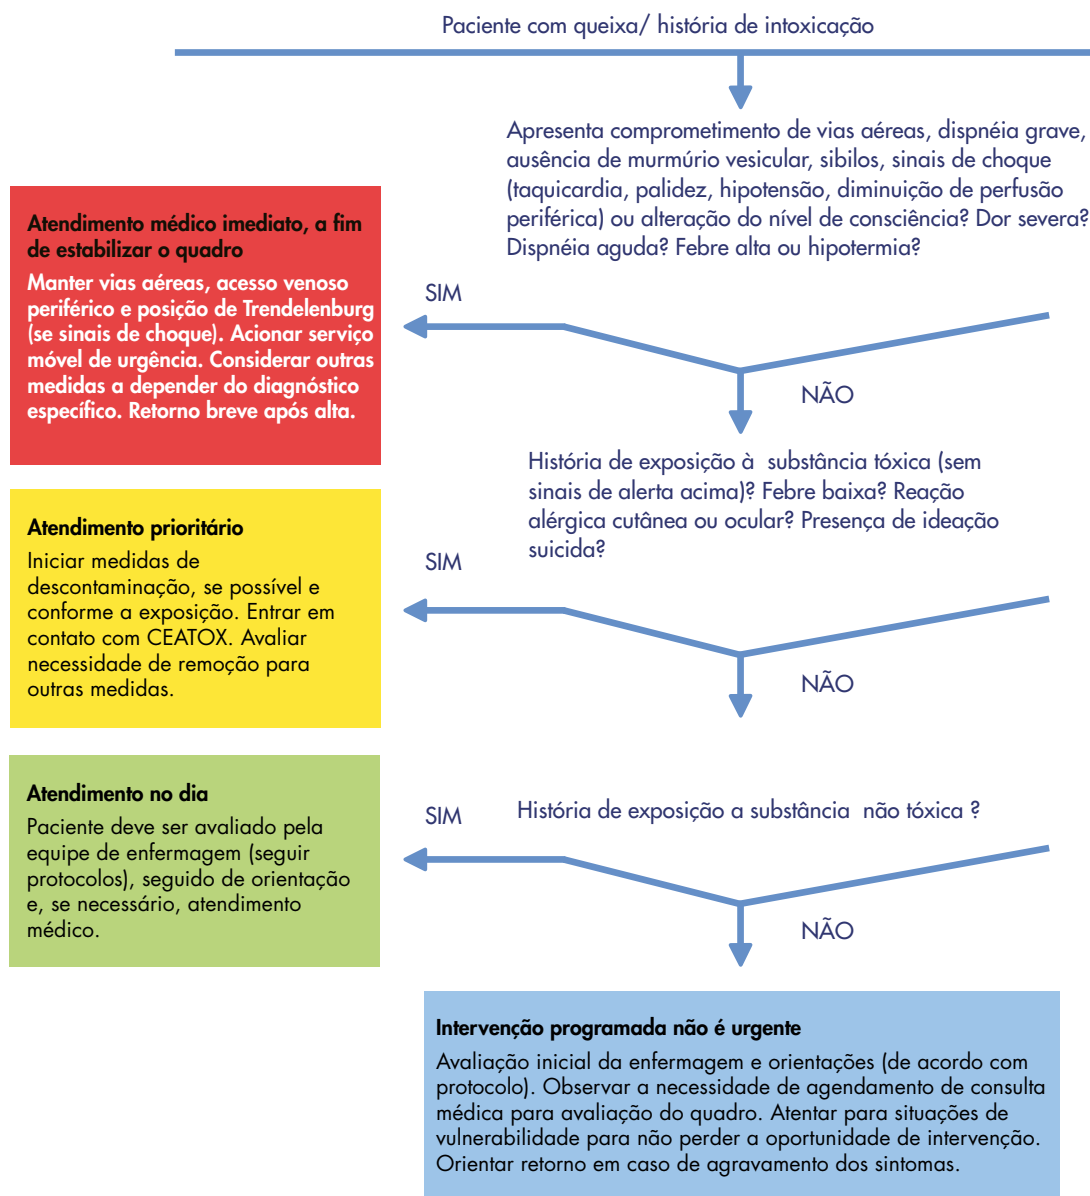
Paciente com queixa/ história de intoxicação

Apresenta comprometimento de vias aéreas, dispnéia grave, ausência de murmúrio vesicular, sibilos, sinais de choque (taquicardia, palidez, hipotensão, diminuição de perfusão periférica) ou alteração do nível de consciência? Dor severa? Dispnéia aguda? Febre alta ou hipotermia?

SIM

Atendimento médico imediato, a fim de estabilizar o quadro

Manter vias aéreas, acesso venoso periférico e posição de Trendelenburg (se sinais de choque). Acionar serviço móvel de urgência. Considerar outras medidas a depender do diagnóstico específico. Retorno breve após alta.

NÃO

História de exposição à substância tóxica (sem sinais de alerta acima)? Febre baixa? Reação alérgica cutânea ou ocular? Presença de ideação suicida?

SIM

Atendimento prioritário

Iniciar medidas de descontaminação, se possível e conforme a exposição. Entrar em contato com CEATOX. Avaliar necessidade de remoção para outras medidas.

NÃO

SIM

História de exposição a substância não tóxica ?

Atendimento no dia

Paciente deve ser avaliado pela equipe de enfermagem (seguir protocolos), seguido de orientação e, se necessário, atendimento médico.

NÃO

Intervenção programada não é urgente

Avaliação inicial da enfermagem e orientações (de acordo com protocolo). Observar a necessidade de agendamento de consulta médica para avaliação do quadro. Atentar para situações de vulnerabilidade para não perder a oportunidade de intervenção. Orientar retorno em caso de agravamento dos sintomas.